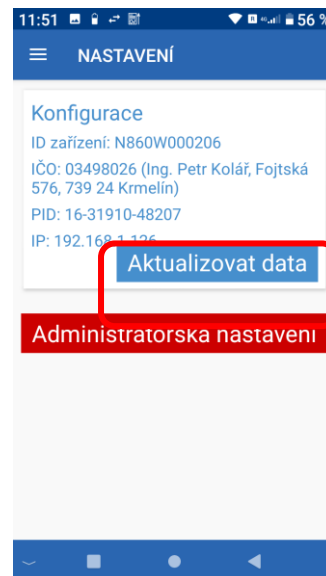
11:51 56 %

NASTAVENÍ

Konfigurace

ID zařízení: N860W000206

IČO: 03498026 (Ing. Petr Kolář, Fojtská 576, 739 24 Krmelín)

PID: 16-31910-48207

IP: 192.168.1.126

Aktualizovat data

Administratorska nastavení